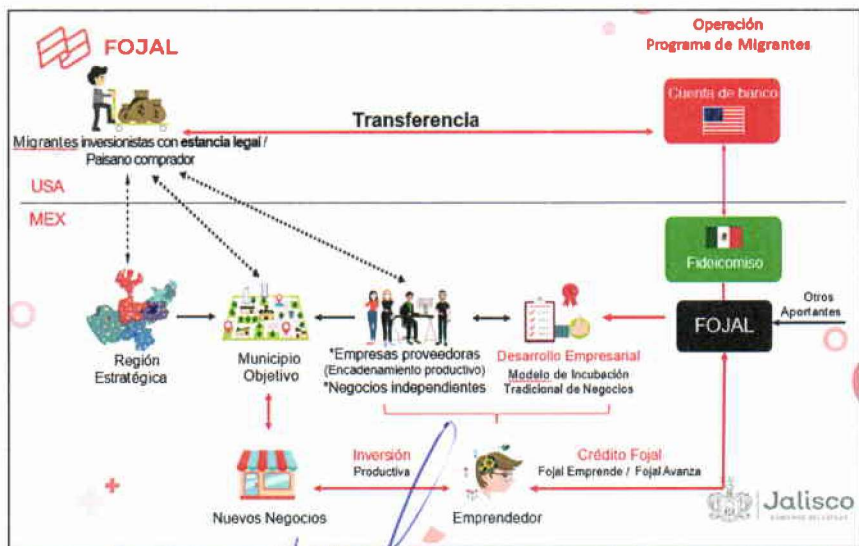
FOJAL

Operación
Programa de Migrantes

Migrantes inversionistas con estancia legal / Paisano comprador

Transferencia

Cuenta de banco

USA

MEX

Fideicomiso

Otros Aportantes

FOJAL

Región Estratégica

Municipio Objetivo

*Empresas proveedoras (Encadenamiento productivo)
*Negocios independientes

Desarrollo Empresarial
Modelo de Incubación Tradicional de Negocios

Inversión Productiva

Crédito Fojal
Fojal Emprende / Fojal Avanza

Nuevos Negocios

Emprendedor

Jalisco